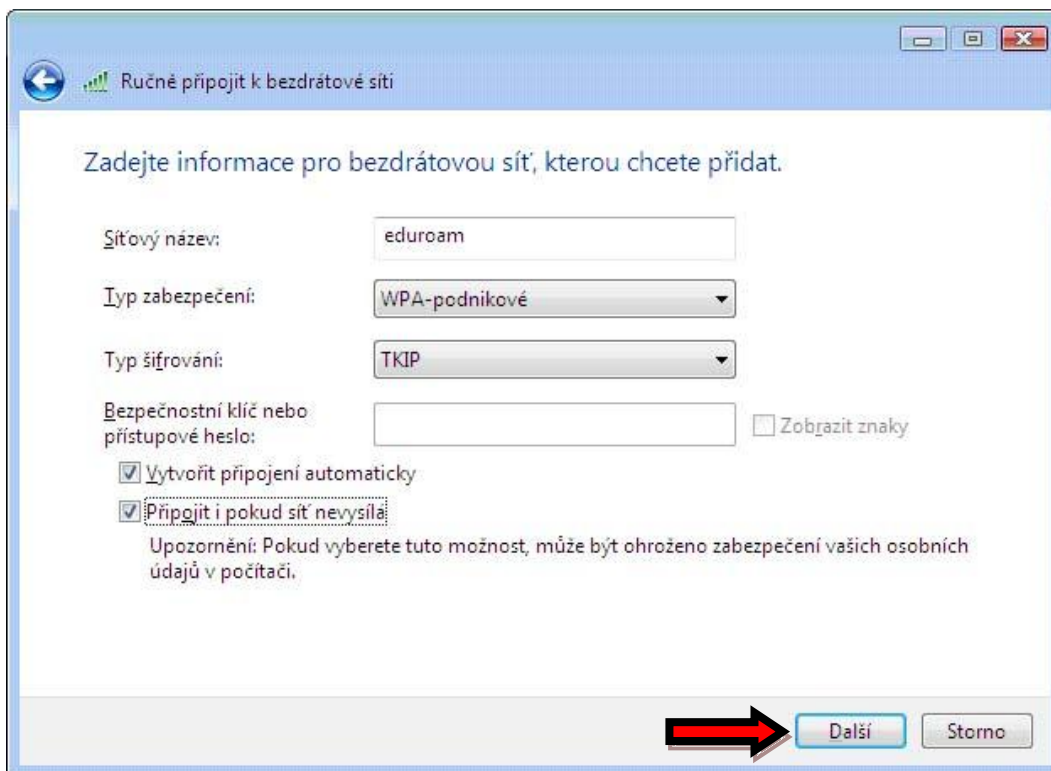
Ručně připojit k bezdrátové síti

Zadejte informace pro bezdrátovou síť, kterou chcete přidat.

Síťový název: eduroam

Typ zabezpečení: WPA-podnikové

Typ šifrování: TKIP

Bezpečnostní klíč nebo přístupové heslo:

Zobrazit znaky

Vytvořit připojení automaticky

Připojit i pokud síť nevysílá

Upozornění: Pokud vyberete tuto možnost, může být ohroženo zabezpečení vašich osobních údajů v počítači.

Další

Storno